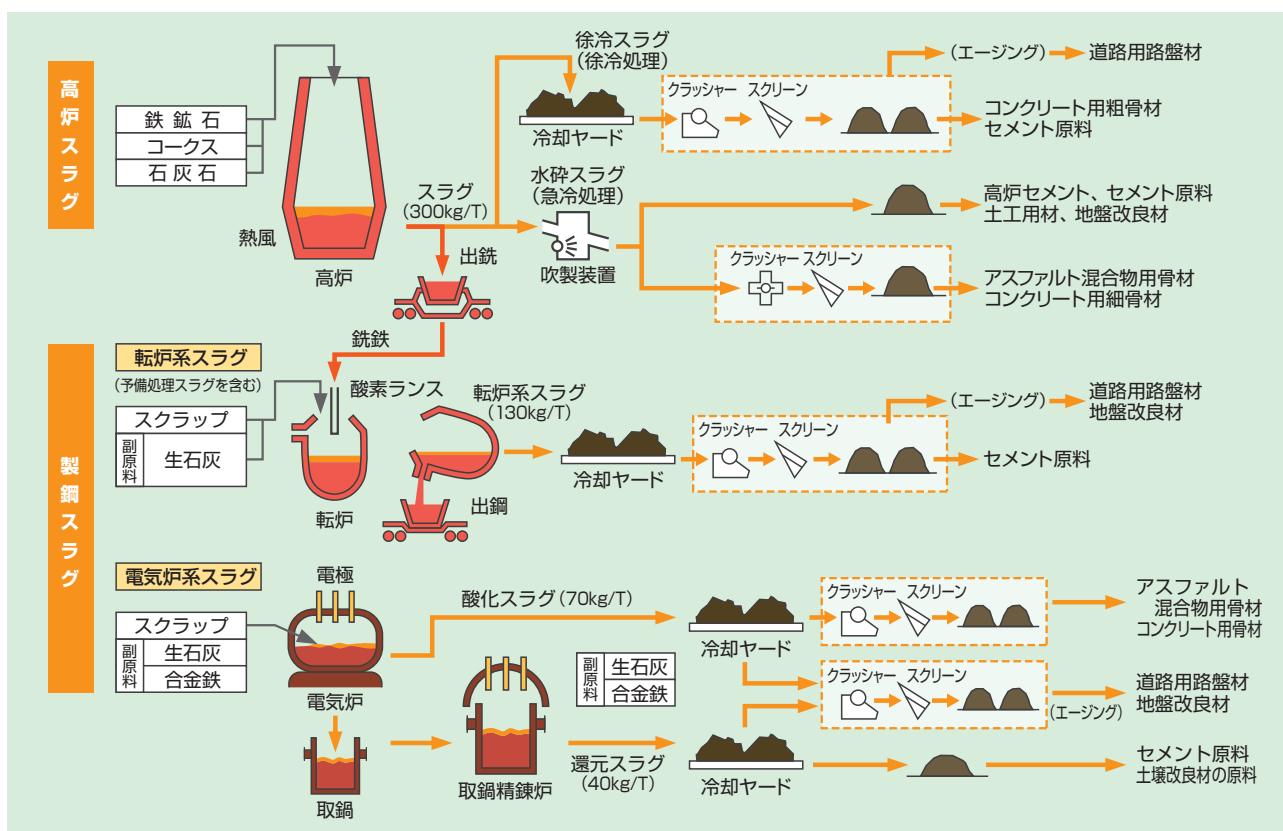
高炉スラグ

鉄鉱石
コークス
石灰石

熱風
高炉

スラグ
(300kg/T)

出銑

徐冷スラグ
(徐冷処理)
冷却ヤード

クラッシャー スクリーン

(エージング) 道路用路盤材
コンクリート用粗骨材
セメント原料

水砕スラグ
(急冷処理)
吹製装置

高炉セメント、セメント原料
土工用材、地盤改良材

クラッシャー スクリーン
アスファルト混合物用骨材
コンクリート用細骨材

製鋼スラグ

転炉系スラグ
(予備処理スラグを含む)

銑鉄
酸素ランス

スクラップ
副原料 生石灰

転炉

転炉系スラグ
(130kg/T)

出鋼

冷却ヤード
クラッシャー スクリーン
(エージング) 道路用路盤材
地盤改良材
セメント原料

電気炉系スラグ

電極

スクラップ
副原料 生石灰
合金鉄

電気炉

酸化スラグ(70kg/T)
冷却ヤード
クラッシャー スクリーン
アスファルト
混合物用骨材
コンクリート用骨材

副原料 生石灰
合金鉄

クラッシャー スクリーン
(エージング)
道路用路盤材
地盤改良材

取鍋

取鍋精錬炉

還元スラグ
(40kg/T)
冷却ヤード

セメント原料
土壌改良材の原料